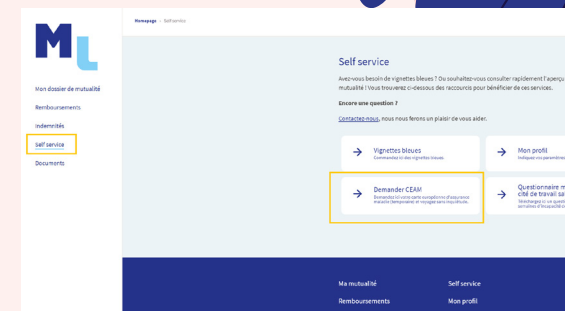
ML

Mon dossier de mutualité
Remboursements
Indemnités
Self service
Documents

Homepage > Self service

Self service

Avez-vous besoin de vignettes bleues ? Ou souhaitez-vous consulter rapidement l'aperçu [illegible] mutualité ! Vous trouverez ci-dessous des raccourcis pour bénéficier de ces services.

Encore une question ?

Contactez-nous, nous nous ferons un plaisir de vous aider.

Vignettes bleues
Commandez ici des vignettes bleues

Mon profil
Indiquez vos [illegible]

Demander CEAM
Demandez ici votre carte européenne d'assurance maladie (temporaire) et voyagez sans inquiétude.

Questionnaire m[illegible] cité de travail sa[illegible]
Téléchargez ici le quest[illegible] sur votre d'incapacité d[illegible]

Ma mutualité
Self service
Remboursements
Mon profil